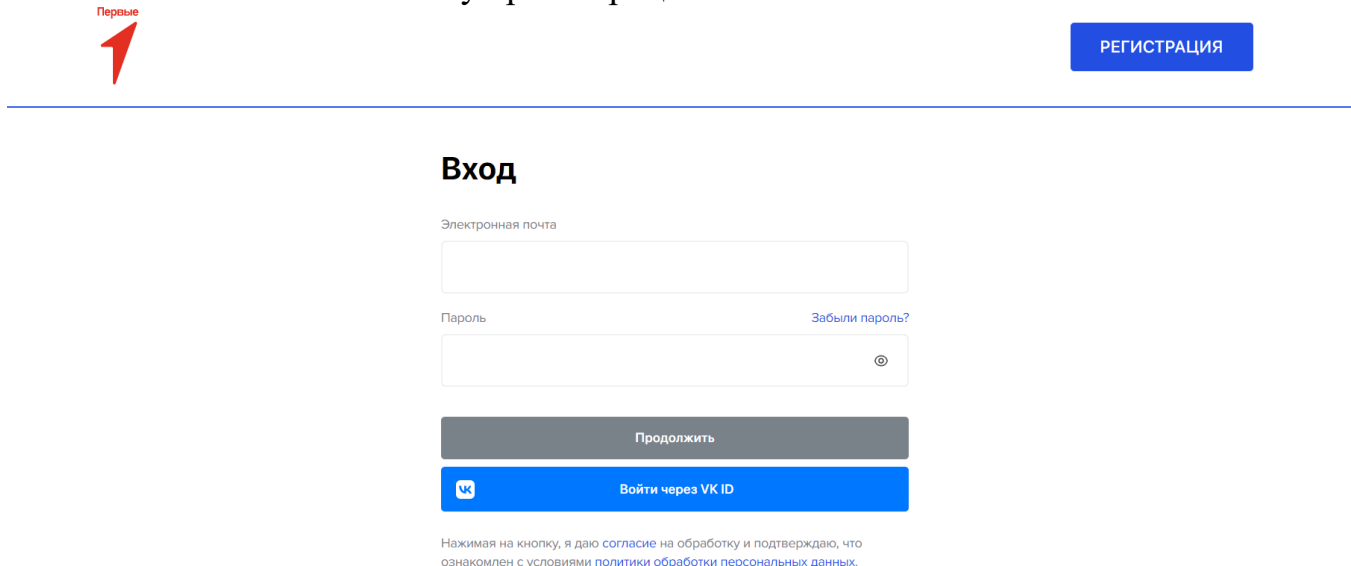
Первые

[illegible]

РЕГИСТРАЦИЯ

Вход

Электронная почта

Пароль

Забыли пароль?

Продолжить

Войти через VK ID

Нажимая на кнопку, я даю согласие на обработку и подтверждаю, что ознакомлен с условиями политики обработки персональных данных.